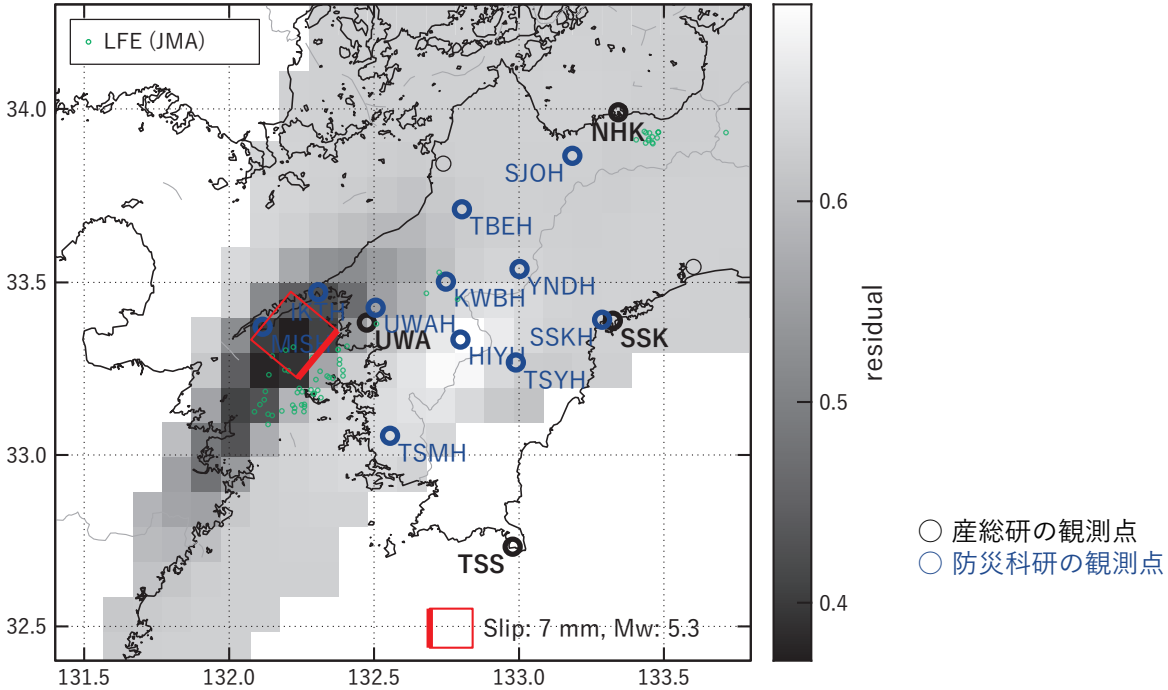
LFE (JMA)

34.0
33.5
33.0
32.5

131.5
132.0
132.5
133.0
133.5

NHK
SJOH
TBEH
YNDH
KWBH
IKTH
UWAH
UWA
MISH
SSKH
SSK
HIYH
TSYH
TSMH
TSS

Slip: 7 mm, Mw: 5.3

0.6
0.5
0.4
residual

産総研の観測点
防災科研の観測点